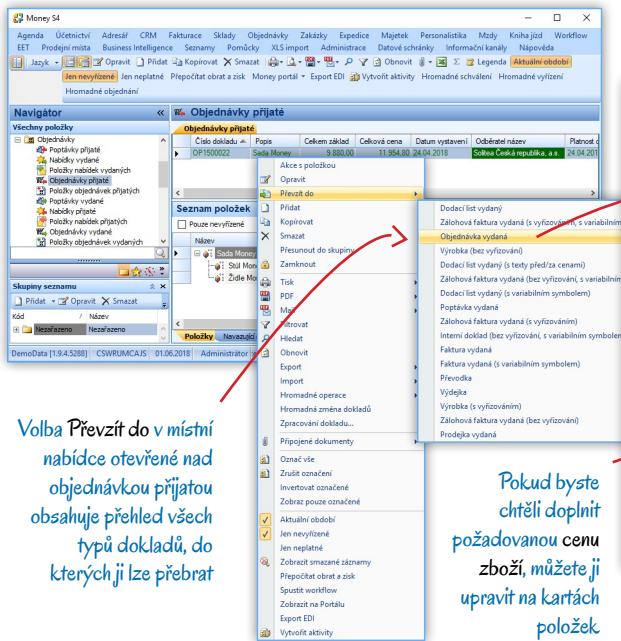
Money S4

Agenda Účetnictví Adresář CRM Fakturace Sklady Objednávky Zakázky Expedice Majetek Personalistika Mzdy Kniha jízd Workflow
EET Prodejní místa Business Intelligence Seznamy Pomůcky XLS import Administrace Datové schránky Informační kanály Nápověda

Jazyk Opravit Přidat Kopírovat Smazat Obnovit Legenda Aktuální období
Jen nevyřízené Jen neplatné Přepočítat obrat a zisk Money portál Export EDI Vytvořit aktivity Hromadné schválení Hromadné vyřízení
Hromadné objednání

Navigátor
Všechny položky
Objednávky
Poptávky přijaté
Nabídky vydané
Položky nabídek vydaných
Objednávky přijaté
Položky objednávek přijatých
Poptávky vydané
Nabídky přijaté
Položky nabídek přijatých
Objednávky vydané
Položky objednávek vydaných

Skupiny seznamu
Přidat Opravit Smazat
Kód / Název
Nezařazeno Nezařazeno

DemoData [1.9.4.5288] CSWRUMCAJS 01.06.2018 Administrátor

Objednávky přijaté
Objednávky přijaté

| Číslo dokladu | Popis | Celkem základ | Celková cena | Datum vystavení | Odběratel název | Platnost o |
|---|---|---|---|---|---|---|
| OP1500022 | Sada Money | 9 880,00 | 11 954,80 | 24.04.2018 | Solitea Česká republika, a.s. | 24.04.2018 |

Seznam položek
Pouze nevyřízené
Název
Sada Money
Stůl Mon
Židle Mo
Položky Navazující

Akce s položkou
Opravit
Převzít do
Přidat
Kopírovat
Smazat
Přesunout do skupiny
Zamknout
Tisk
PDF
Mail
Filtrovat
Hledat
Obnovit
Export
Import
Hromadné operace
Hromadná změna dokladů
Zpracování dokladu...
Připojené dokumenty
Označ vše
Zrušit označení
Invertovat označené
Zobraz pouze označené
Aktuální období
Jen nevyřízené
Jen neplatné
Zobrazit smazané záznamy
Přepočítat obrat a zisk
Spustit workflow
Zobrazit na Portálu
Export EDI
Vytvořit aktivity

Dodací list vydaný
Zálohová faktura vydaná (s vyřízováním, s variabilním
Objednávka vydaná
Výrobka (bez vyřízování)
Dodací list vydaný (s texty před/za cenami)
Zálohová faktura vydaná (bez vyřízování, s variabilním
Dodací list vydaný (s variabilním symbolem)
Poptávka vydaná
Zálohová faktura vydaná (s vyřízováním)
Interní doklad (bez vyřízování, s variabilním symbolem
Faktura vydaná
Faktura vydaná (s variabilním symbolem)
Převodka
Výdejka
Výrobka (s vyřízováním)
Zálohová faktura vydaná (bez vyřízování)
Prodejka vydaná

Volba Převzít do v místní nabídce otevřené nad objednávkou přijatou obsahuje přehled všech typů dokladů, do kterých ji lze přebrat

Pokud byste chtěli doplnit požadovanou cenu zboží, můžete ji upravit na kartách položek